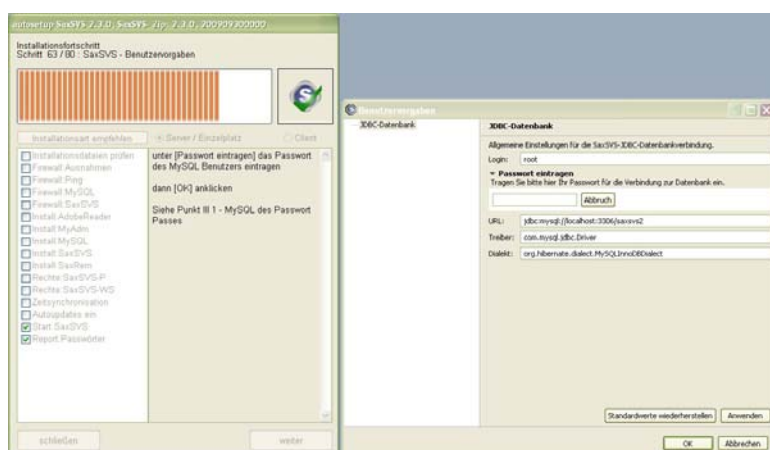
autosetup SaxSVS 2.3.0, SaxSVS Zip 2.3.0, 2009093022000

Installationsfortschritt
Schritt 63 / 80 : SaxSVS - Benutzervorgaben

Installationsart empfehlen
Server / Einzelplatz
Client

Installationsdateien prüfen
Firewall Ausnahmen
Firewall Ping
Firewall MySQL
Firewall SaxSVS
Install AdobeReader
Install MyAdm
Install MySQL
Install SaxSVS
Install SaxRem
Rechte SaxSVS-P
Rechte SaxSVS-WS
Zeitsynchronisation
Autoupdates ein
Start SaxSVS
Report Passwörter

unter [Passwort eintragen] das Passwort des MySQL Benutzers eintragen

dann [OK] anklicken

Siehe Punkt III 1 - MySQL des Passwort Passes

schließen
weiter

Benutzervorgaben

JDBC-Datenbank

JDBC-Datenbank
Allgemeine Einstellungen für die SaxSVS-JDBC-Datenbankverbindung.
Login: root
▾ Passwort eintragen
Tragen Sie bitte hier Ihr Passwort für die Verbindung zur Datenbank ein.
Abbruch
URL: jdbc:mysql://localhost:3306/saxsvs2
Treiber: com.mysql.jdbc.Driver
Dialekt: org.hibernate.dialect.MySQLInnoDBDialect

Standardwerte wiederherstellen
Anwenden
OK
Abbrechen